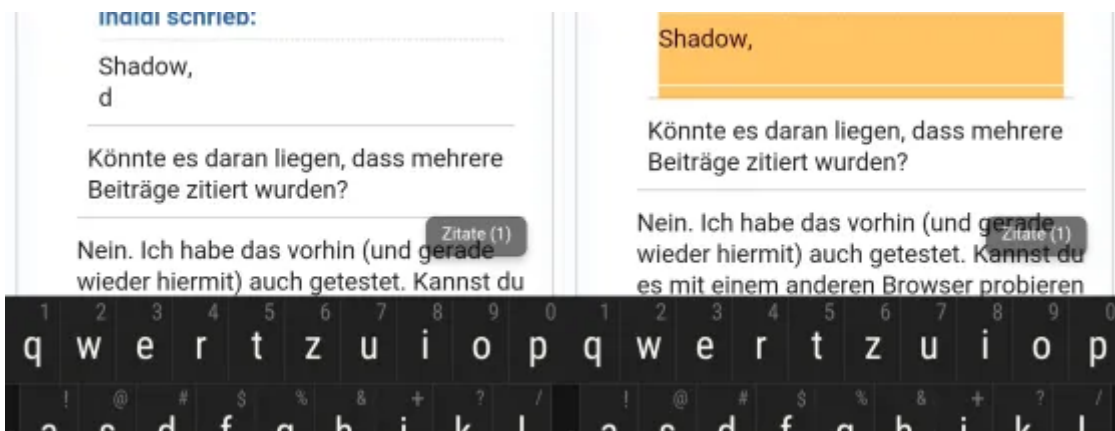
Indiai schrieb:

Shadow,
d

Könnte es daran liegen, dass mehrere Beiträge zitiert wurden?

Zitate (1)

Nein. Ich habe das vorhin (und gerade wieder hiermit) auch getestet. Kannst du

1 2 3 4 5 6 7 8 9 0
q w e r t z u i o p
! @ # $ % & + ? /
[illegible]

Shadow,

Könnte es daran liegen, dass mehrere Beiträge zitiert wurden?

Nein. Ich habe das vorhin (und gerade wieder hiermit) auch getestet. Kannst du es mit einem anderen Browser probieren

Zitate (1)

1 2 3 4 5 6 7 8 9 0
q w e r t z u i o p
! @ # $ % & + ? /
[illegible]